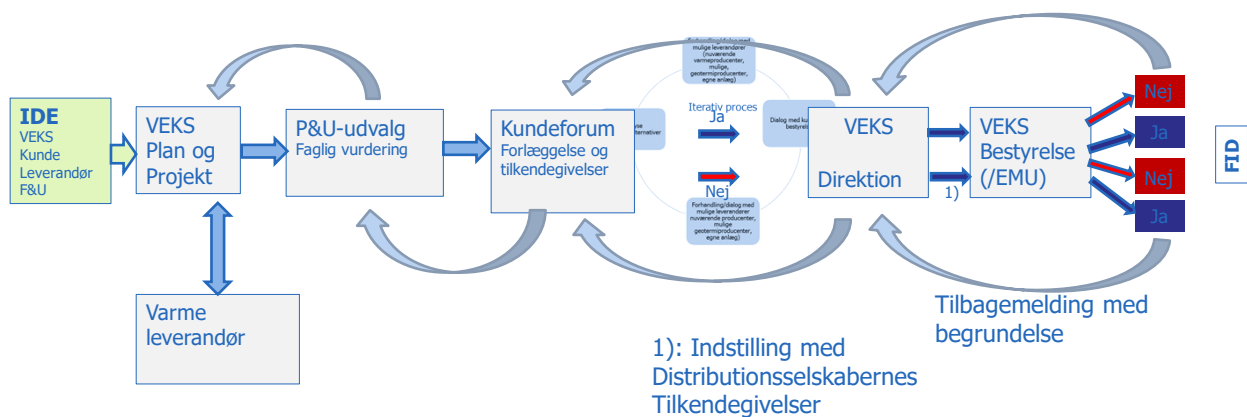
IDE
VEKS
Kunde
Leverandør
F&U

VEKS
Plan og
Projekt

P&U-udvalg
Faglig vurdering

Kundeforum
Forlæggelse og
tilkendegivelser

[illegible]
mulige leverandører
(nuværende
varmeproducenter,
mulige,
geotermiproducenter,
egne anlæg)

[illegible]
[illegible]ne
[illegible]lternativer

Iterativ proces

Ja

Dialog med ku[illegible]
bestyrel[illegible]

Nej

Forhandling/dialog med
mulige leverandører
nuværende producenter,
mulige
geotermiproducenter,
egne anlæg)

VEKS

Direktion

1)

VEKS
Bestyrelse
(/EMU)

Nej

Ja

Nej

Ja

FID

Varme
leverandør

1): Indstilling med
Distributionsselskabernes
Tilkendegivelser

Tilbagemelding med
begrundelse